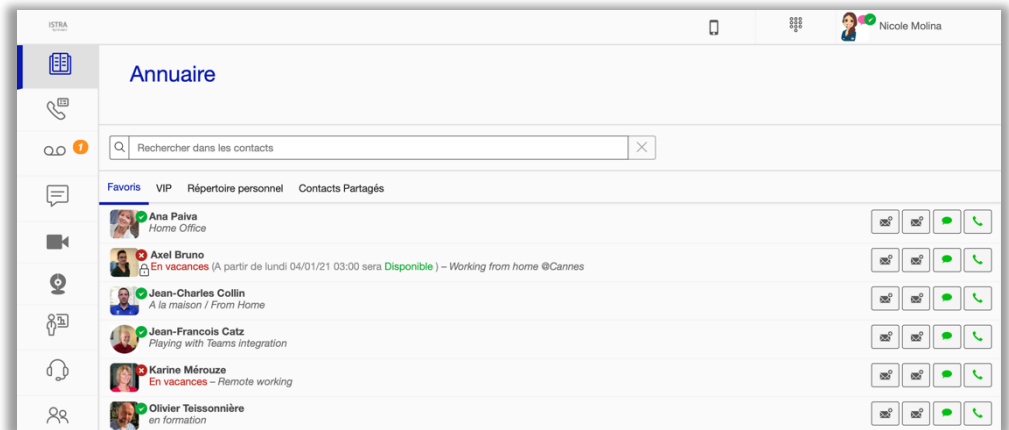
ISTRA

Nicole Molina

1

Annuaire

Rechercher dans les contacts

Favoris VIP Répertoire personnel Contacts Partagés

Ana Paiva
Home Office

Axel Bruno
En vacances (A partir de lundi 04/01/21 03:00 sera Disponible ) – Working from home @Cannes

Jean-Charles Collin
A la maison / From Home

Jean-Francois Catz
Playing with Teams integration

Karine Mérouze
En vacances – Remote working

Olivier Teissonnière
en formation